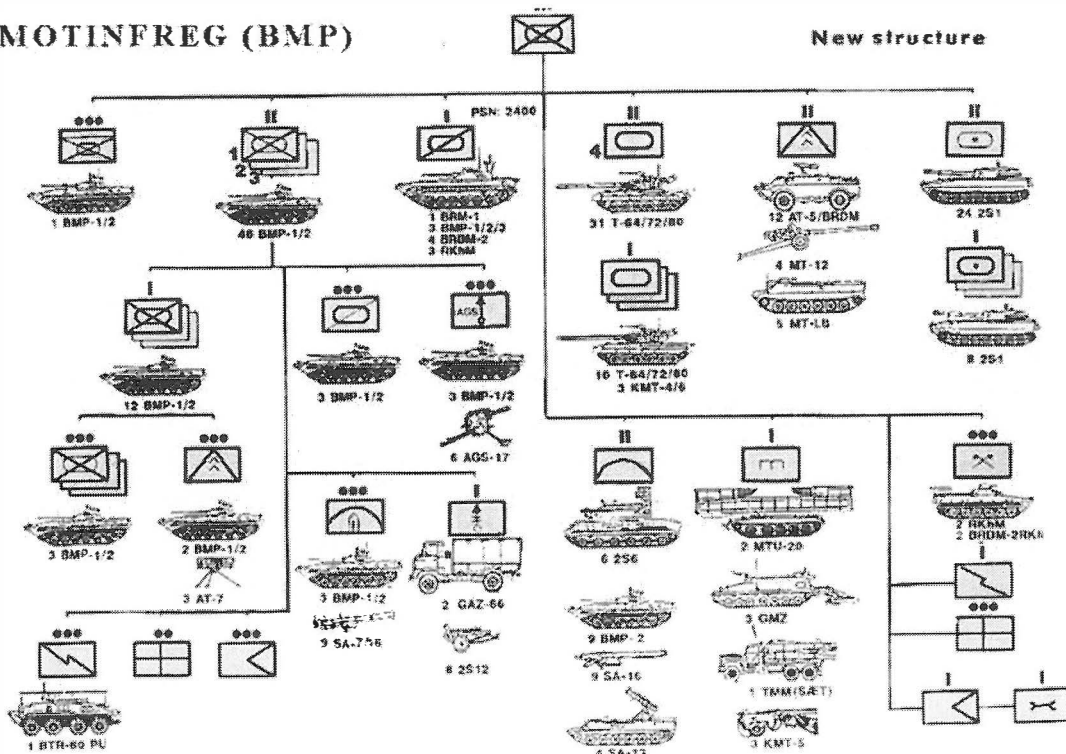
MOTINFREG (BMP)

New structure

PSN: 2400

1 BMP-1/2

1
2
3
48 BMP-1/2

1 BRM-1
3 BMP-1/2/3
4 BRDM-2
3 RKNM

4
31 T-64/72/80

12 AT-5/BRDM

4 MT-12

5 MT-LB

24 2S1

16 T-64/72/80
3 KMT-4/6

8 2S1

12 BMP-1/2

3 BMP-1/2

AGS

3 BMP-1/2

6 AGS-17

3 BMP-1/2

2 BMP-1/2

3 AT-7

3 BMP-1/2

9 SA-7/16

2 GAZ-66

8 2S12

6 2S6

2 MTU-20

9 BMP-2

9 SA-16

3 GMZ

1 TMM(SÆT)

4 SA-13

3 KMT-5

2 RKhM
2 BRDM-2RKh

1 BTR-60 PU